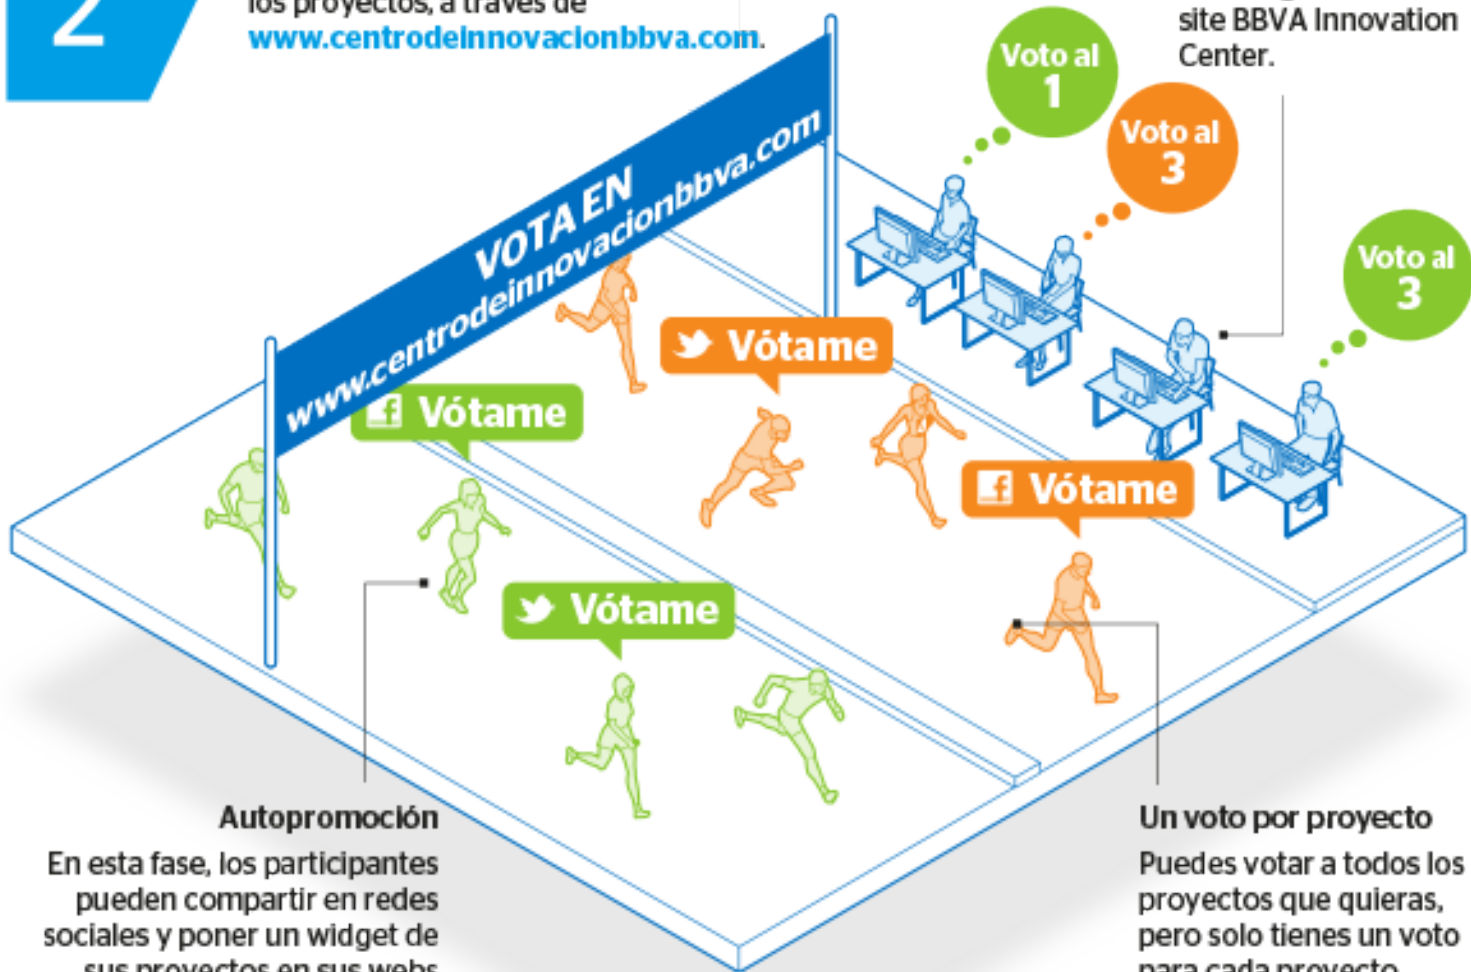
2

los proyectos, a través de www.centrodeinnovacionbbva.com.

site BBVA Innovation Center.

Voto al 1

Voto al 3

Voto al 3

VOTA EN www.centrodeinnovacionbbva.com

Vótame

Vótame

Vótame

Vótame

Autopromoción
En esta fase, los participantes pueden compartir en redes sociales y poner un widget de sus proyectos en sus webs

Un voto por proyecto
Puedes votar a todos los proyectos que quieras, pero solo tienes un voto para cada proyecto